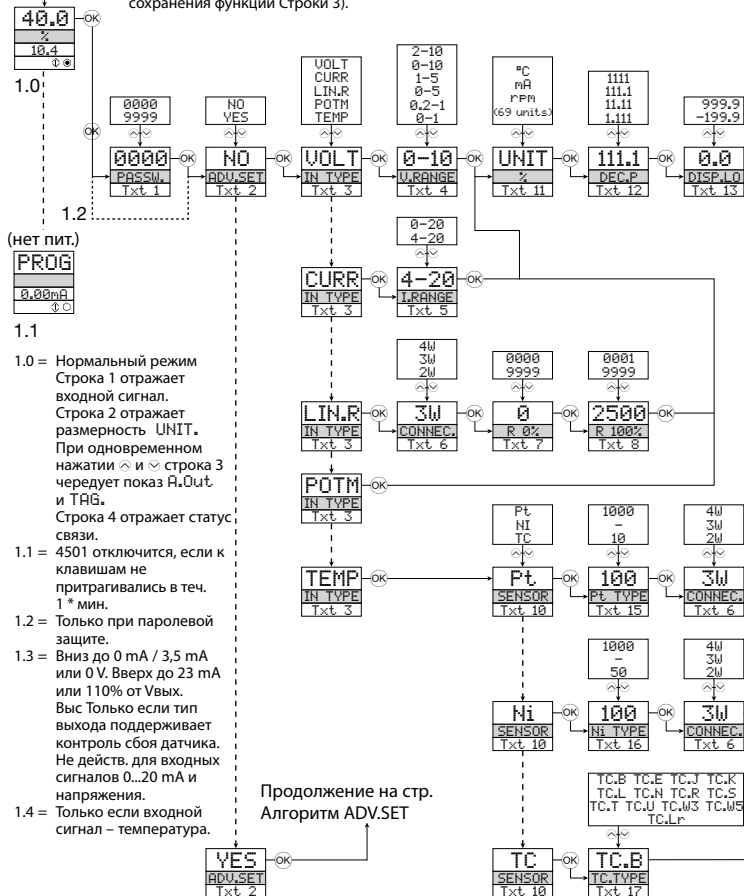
сохранения функции Строки 3).

40.0
%
10.4
OK
1.0
OK
0000
9999
0000
PASSW.
Txt 1
OK
NO
YES
NO
ADV.SET
Txt 2
OK
VOLT
CURR
LIN.R
POTM
TEMP
VOLT
IN TYPE
Txt 3
OK
2-10
0-10
1-5
0-5
0.2-1
0-1
0-10
V.RANGE
Txt 4
°C
mA
rpm
(69 units)
UNIT
%
Txt 11
OK
1111
111.1
11.11
1.111
111.1
DEC.P
Txt 12
OK
999.9
-199.9
0.0
DISP.LO
Txt 13
1.2
(нет пит.)
PROG
0.00mA
1.1
CURR
IN TYPE
Txt 3
OK
0-20
4-20
4-20
I.RANGE
Txt 5
OK

1.0 = Нормальный режим Строка 1 отражает входной сигнал. Строка 2 отражает размерность UNIT. При одновременном нажатии и строка 3 чередует показ A.Out и TAG. Строка 4 отражает статус связи.
1.1 = 4501 отключится, если к клавишам не притрагивались в теч. 1 * мин.
1.2 = Только при паролевой защите.
1.3 = Вниз до 0 mA / 3,5 mA или 0 V. Вверх до 23 mA или 110% от Vвых. Выс Только если тип выхода поддерживает контроль сбоя датчика. Не действ. для входных сигналов 0...20 mA и напряжения.
1.4 = Только если входной сигнал – температура.

LIN.R
IN TYPE
Txt 3
OK
4W
3W
2W
3W
CONNEC.
Txt 6
OK
0000
9999
0
R 0%
Txt 7
OK
0001
9999
2500
R 100%
Txt 8
OK
POTM
IN TYPE
Txt 3
OK
TEMP
IN TYPE
Txt 3
OK
Pt
NI
TC
Pt
SENSOR
Txt 10
OK
1000
–
10
100
Pt TYPE
Txt 15
OK
4W
3W
2W
3W
CONNEC.
Txt 6
Ni
SENSOR
Txt 10
OK
1000
–
50
100
Ni TYPE
Txt 16
4W
3W
2W
3W
CONNEC.
Txt 6
Продолжение на стр. Алгоритм ADV.SET
TC.B TC.E TC.J TC.K
TC.L TC.N TC.R TC.S
TC.T TC.U TC.W3 TC.W5
TC.Lr
YES
ADV.SET
Txt 2
OK
TC
SENSOR
Txt 10
OK
TC.B
TC.TYPE
Txt 17